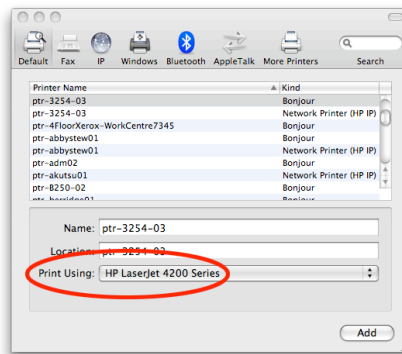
Default Fax IP Windows Bluetooth AppleTalk More Printers Search

| Printer Name | Kind |
|---|---|
| ptr-3254-03 | Bonjour |
| ptr-3254-03 | Network Printer (HP IP) |
| ptr-4FloorXerox-WorkCentre7345 | Bonjour |
| ptr-abbystew01 | Bonjour |
| ptr-abbystew01 | Network Printer (HP IP) |
| ptr-adm02 | Bonjour |
| ptr-akutsu01 | Network Printer (HP IP) |
| ptr-B250-02 | Bonjour |
| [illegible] | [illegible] |

Name: ptr-3254-03

Location: ptr-3254-03

Print Using: HP LaserJet 4200 Series

Add